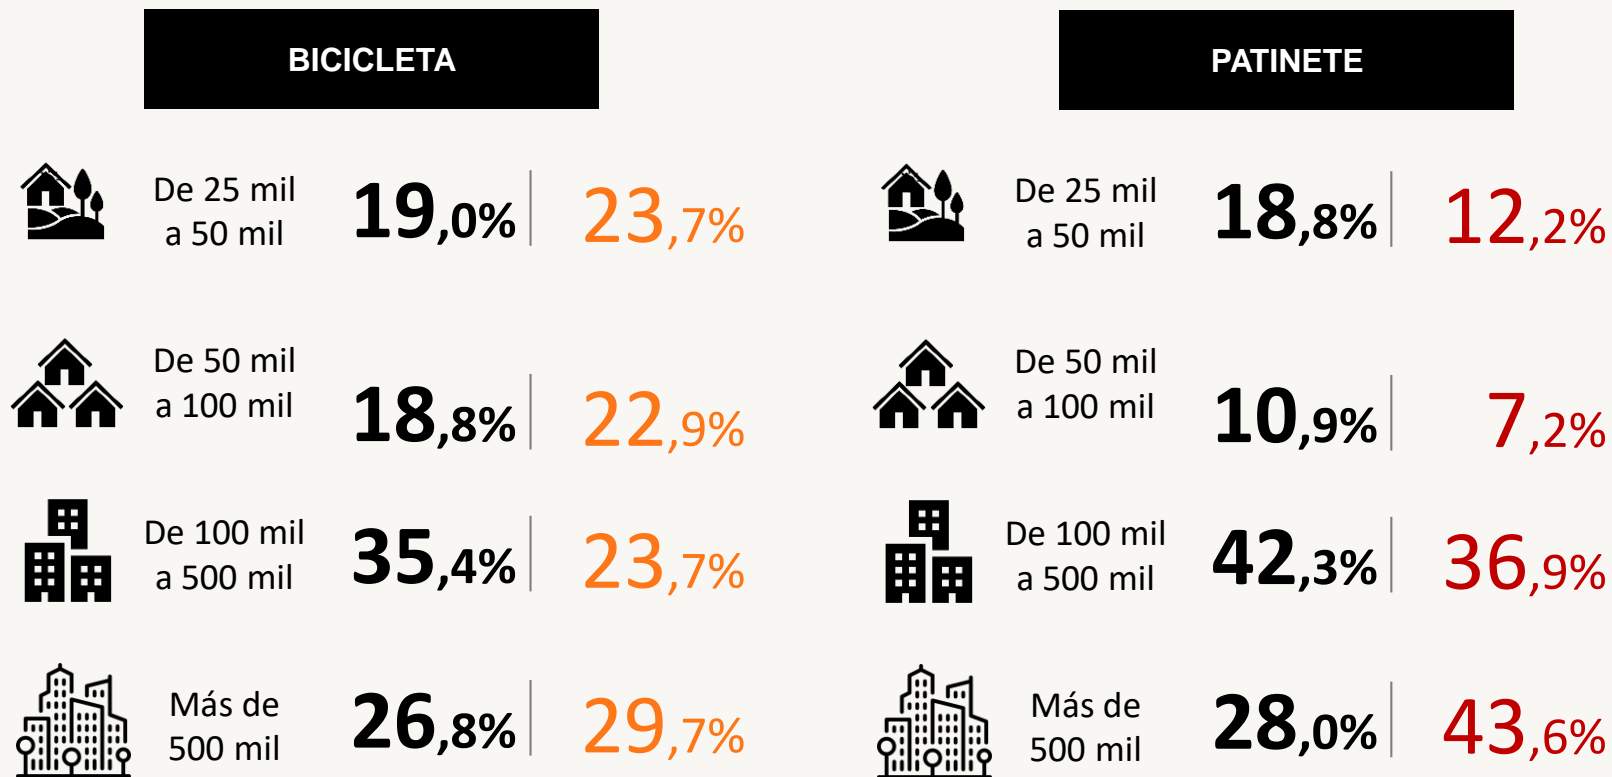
BICICLETA

De 25 mil a 50 mil 19,0% 23,7%

De 50 mil a 100 mil 18,8% 22,9%

De 100 mil a 500 mil 35,4% 23,7%

Más de 500 mil 26,8% 29,7%

PATINETE

De 25 mil a 50 mil 18,8% 12,2%

De 50 mil a 100 mil 10,9% 7,2%

De 100 mil a 500 mil 42,3% 36,9%

Más de 500 mil 28,0% 43,6%